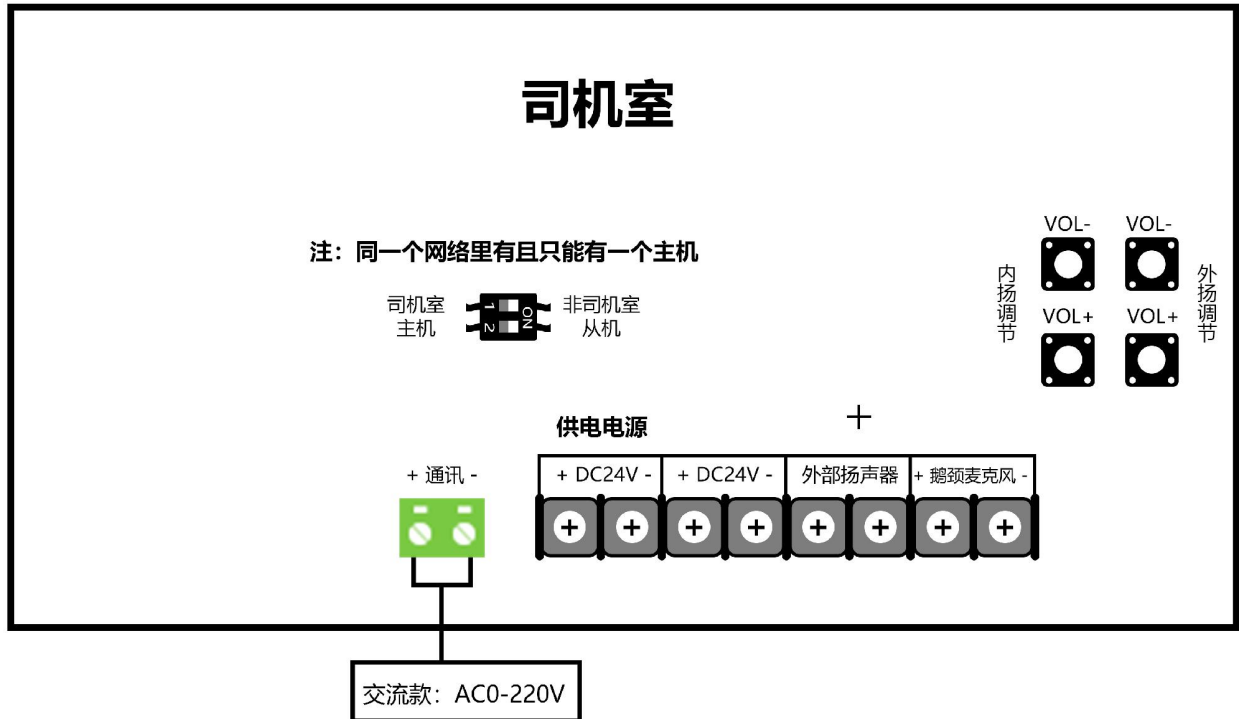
司机室

注：同一个网络里有且只能有一个主机

司机室
主机

1
2
ON

非司机室
从机

VOL-
VOL-
内扬调节
VOL+
VOL+
外扬调节

+

供电电源

+ 通讯 -

| + DC24V - | + DC24V - | 外部扬声器 | + 鹅颈麦克风 - |
|---|---|---|---|

交流款：AC0-220V